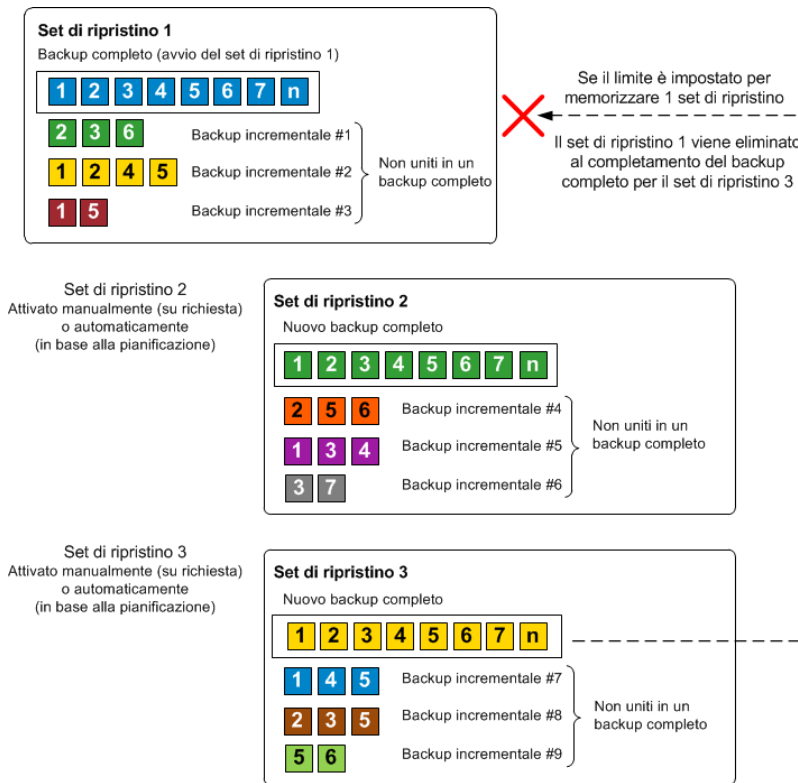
Set di ripristino 1

Backup completo (avvio del set di ripristino 1)

1 2 3 4 5 6 7 n

2 3 6 Backup incrementale #1

1 2 4 5 Backup incrementale #2

1 5 Backup incrementale #3

Non uniti in un backup completo

Se il limite è impostato per memorizzare 1 set di ripristino

Il set di ripristino 1 viene eliminato al completamento del backup completo per il set di ripristino 3

Set di ripristino 2
Attivato manualmente (su richiesta) o automaticamente (in base alla pianificazione)

Set di ripristino 2

Nuovo backup completo

1 2 3 4 5 6 7 n

2 5 6 Backup incrementale #4

1 3 4 Backup incrementale #5

3 7 Backup incrementale #6

Non uniti in un backup completo

Set di ripristino 3
Attivato manualmente (su richiesta) o automaticamente (in base alla pianificazione)

Set di ripristino 3

Nuovo backup completo

1 2 3 4 5 6 7 n

1 4 5 Backup incrementale #7

2 3 5 Backup incrementale #8

5 6 Backup incrementale #9

Non uniti in un backup completo